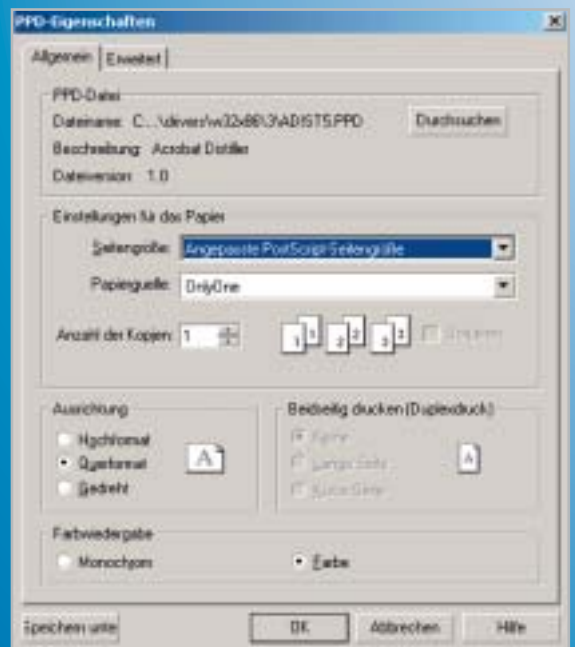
PPD-Eigenschaften

Allgemein | Erweitert

PPD-Datei
Dateiname: C:...\drivers\w32x86\3\ADIST5.PPD
Durchsuchen
Beschreibung: Acrobat Distiller
Dateiversion: 1.0

Einstellungen für das Papier
Seitengröße: Angepasste PostScript-Seitengröße
Papierquelle: OnlyOne
Anzahl der Kopien: 1
Sortieren

Ausrichtung
Hochformat
Querformat
Gedreht

Beidseitig drucken (Duplexdruck)
Keine
Lange Seite
Kurze Seite

Farbwiedergabe
Monochrom
Farbe

Speichern unte
OK
Abbrechen
Hilfe